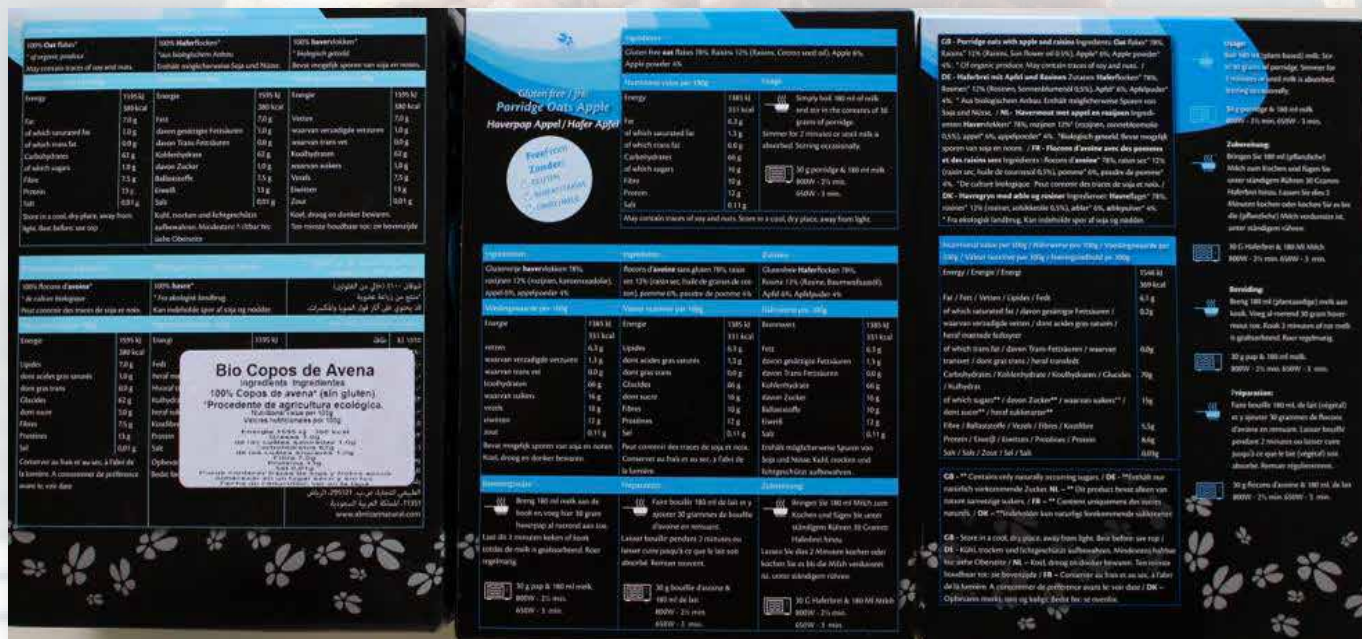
100% Oat flakes*
* of organic produce
May contain traces of soy and nuts.

100% Haferflocken*
*aus biologischem Anbau
Enthält möglicherweise Soja und Nüsse.

100% havervlokken*
*biologisch geteeld
Bevat mogelijk sporen van soja en noten.

| Energy | 1595 kJ 380 kcal |
|---|---|
| Fat | 7,0 g |
| of which saturated fat | 1,0 g |
| of which trans fat | 0,0 g |
| Carbohydrates | 62 g |
| of which sugars | 1,0 g |
| Fibre | 7,5 g |
| Protein | 13 g |
| Salt | 0,01 g |

Store in a cool, dry place, away from light. Best before: see top

| Energie | 1595 kJ 380 kcal |
|---|---|
| Fett | 7,0 g |
| davon gesättigte Fettsäuren | 1,0 g |
| davon Trans-Fettsäuren | 0,0 g |
| Kohlenhydrate | 62 g |
| davon Zucker | 1,0 g |
| Ballaststoffe | 7,5 g |
| Eiweiß | 13 g |
| Salz | 0,01 g |

Kühl, trocken und lichtgeschützt aufbewahren. Mindestens haltbar bis: siehe Oberseite

| Energie | 1595 kJ 380 kcal |
|---|---|
| Vetten | 7,0 g |
| waarvan verzadigde vetzuren | 1,0 g |
| waarvan trans vet | 0,0 g |
| Koolhydraten | 62 g |
| waarvan suikers | 1,0 g |
| Vezels | 7,5 g |
| Eiwitten | 13 g |
| Zout | 0,01 g |

Koel, droog en donker bewaren. Ten minste houdbaar tot: zie bovenzijde

100% flocons d'avoine*
* de culture biologique
Peut contenir des traces de soja et noix.

100% haver*
* Fra økologisk landbrug
Kan indeholde spor af soja og nødder.

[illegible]

| Energie | 1595 kJ 380 kcal |
|---|---|
| Lipides | 7,0 g |
| dont acides gras saturés | 1,0 g |
| dont gras trans | 0,0 g |
| Glucides | 62 g |
| dont sucre | 1,0 g |
| Fibres | 7,5 g |
| Protéines | 13 g |
| Sel | 0,01 g |

Conserver au frais et au sec, à l'abri de la lumière. A consommer de préférence avant le: voir dessus

Bio Copos de Avena
Ingredients Ingredientes
100% Copos de avena* (sin gluten)
*Procedente de agricultura ecologica.
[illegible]

www.alnissamnatural.com

Gluten free / frei
Porridge Oats Apple
Haverpap Appel / Hafer Apfel

Free from
Zonder:
GLUTEN
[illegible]
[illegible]

Ingredients
Gluten free oat flakes 78%, Raisins 12% (Raisins, Cotton seed oil), Apple 6%, Apple powder 4%

Nutrition value per 100g

| Energy | 1385 kJ 331 kcal |
|---|---|
| Fat | 6,3 g |
| of which saturated fat | 1,3 g |
| of which trans fat | 0,0 g |
| Carbohydrates | 66 g |
| of which sugars | 16 g |
| Fibres | 10 g |
| Protein | 12 g |
| Salt | 0,11 g |

May contain traces of soy and nuts. Store in a cool, dry place, away from light.

Usage
Simply boil 180 ml of milk and stir in the contents of 30 grams of porridge. Simmer for 2 minutes or until milk is absorbed. Stirring occasionally.
30 g porridge & 180 ml milk
800W - 2½ min.
650W - 3 min.

Ingrediënten
Glutenvrije havervlokken 78%, rozijnen 12% (rozijnen, katoenzaadolie), Appel 6%, appelpoeder 4%

Ingrédients
flocons d'avoine sans gluten 78%, raisin sec 12% (raisin sec, huile de graines de coton), pomme 6%, poudre de pomme 4%

Zutaten
Glutenfreie Haferflocken 78%, Rosinen 12% (Rosine, Baumwollsaatöl), Apfel 6%, Apfelpulver 4%

Voedingswaarde per 100g

| Energie | 1385 kJ 331 kcal |
|---|---|
| vetten | 6,3 g |
| waarvan verzadigde vetzuren | 1,3 g |
| waarvan trans vet | 0,0 g |
| koolhydraten | 66 g |
| waarvan suikers | 16 g |
| vezels | 10 g |
| eiwitten | 12 g |
| zout | 0,11 g |

Bevat mogelijk sporen van soja en noten. Koel, droog en donker bewaren.

Valeur nutritive par 100g

| Énergie | 1385 kJ 331 kcal |
|---|---|
| Lipides | 6,3 g |
| dont acides gras saturés | 1,3 g |
| dont gras trans | 0,0 g |
| Glucides | 66 g |
| dont sucre | 16 g |
| Fibres | 10 g |
| Protéines | 12 g |
| Sel | 0,11 g |

Peut contenir des traces de soja et noix. Conserver au frais et au sec, à l'abri de la lumière.

Nährwerte per 100g

| Brennwert | 1385 kJ 331 kcal |
|---|---|
| Fett | 6,3 g |
| davon gesättigte Fettsäuren | 1,3 g |
| davon Trans-Fettsäuren | 0,0 g |
| Kohlenhydrate | 66 g |
| davon Zucker | 16 g |
| Ballaststoffe | 10 g |
| Eiweiß | 12 g |
| Salz | 0,11 g |

Enthält möglicherweise Spuren von Soja und Nüsse. Kühl, trocken und lichtgeschützt aufbewahren.

Bereidingswijze
Breng 180 ml melk aan de kook en voeg hier 30 gram havervlokken aan toe. Laat dit 2 minuten koken of kook totdat de melk is geabsorbeerd. Roer regelmatig.
30 g pap & 180 ml melk
800W - 2½ min.
650W - 3 min.

Préparation
Faire bouillir 180 ml de lait en y ajouter 30 grammes de bouillie d'avoine en remuant. Laisser bouillir pendant 2 minutes ou laisser cuire jusqu'à ce que le lait soit absorbé. Remuer souvent.
30 g bouillie d'avoine & 180 ml de lait
800W - 2½ min.
650W - 3 min.

Zubereitung
Bringen Sie 180 ml Milch zum Kochen und fügen Sie unter ständigem Rühren 30 Gramm Haferbrei hinzu. Lassen Sie dies 2 Minuten kochen oder kochen Sie es bis die Milch verdunstet ist, unter ständigem rühren.
30 G Haferbrei & 180 ml Milch
800W - 2½ min.
650W - 3 min.

GB - Porridge oats with apple and raisins Ingredients: Oat flakes* 78%, Raisins* 12% (Raisins, Sun flower oil 0,5%), Apple* 6%, Apple powder* 4%. * Of organic produce. May contain traces of soy and nuts. / DE - Haferbrei mit Apfel und Rosinen Zutaten: Haferflocken* 78%, Rosinen* 12% (Rosinen, Sonnenblumenöl 0,5%), Apfel* 6%, Apfelpulver* 4%. * Aus biologischem Anbau. Enthält möglicherweise Spuren von Soja und Nüsse. / NL - Havermout met appel en rozijnen Ingrediënten: Havervlokken* 78%, rozijnen* 12% (rozijnen, zonnebloemolie 0,5%), appel* 6%, appelpoeder* 4%. *Biologisch geteeld. Bevat mogelijk sporen van soja en noten. / FR - Flocons d'avoine avec des pommes et des raisins secs Ingrédients: flocons d'avoine* 78%, raisin sec* 12% (raisin sec, huile de tournesol 0,5%), pomme* 6%, poudre de pomme* 4%. *De culture biologique. Peut contenir des traces de soja et noix. / DK - Havregryn med æble og rosiner Ingredienser: Havreflager* 78%, rosiner* 12% (rosiner, solsikkeolie 0,5%), æble* 6%, æblepulver* 4%. * Fra økologisk landbrug. Kan indeholde spor af soja og nødder.

Nutritional value per 100g / Nährwerte pro 100g / Voedingswaarde per 100g / Valeur nutritive par 100g / Næringsindhold pr. 100g

| Energy / Energie / Energi | 1546 kJ 369 kcal |
|---|---|
| Fat / Fett / Vetten / Lipides / Fedt | 6,5 g |
| of which saturated fat / davon gesättigte Fettsäuren / waarvan verzadigde vetten / dont acides gras saturés / heraf mættede fedtsyrer | 0,2g |
| of which trans fat / davon Trans-Fettsäuren / waarvan transvet / dont gras trans / heraf transfedt | 0,0g |
| Carbohydrates / Kohlenhydrate / Koolhydraten / Glucides / Kulhydrat | 70g |
| of which sugars** / davon Zucker** / waarvan suikers** / dont sucre** / heraf sukkerarter** | 15g |
| Fibre / Ballaststoffe / Vezels / Fibres / Kostfibre | 5,5g |
| Protein / Eiweiß / Eiwitten / Protéines / Protein | 8,6g |
| Salt / Salz / Zout / Sel / Salt | 0,03g |

GB - **Contains only naturally occurring sugars / DE - **Enthält nur natürlich vorkommende Zucker. NL - ** Dit product bevat alleen van nature aanwezige suikers. / FR - ** Contient uniquement des sucres naturels. / DK - **Indeholder kun naturligt forekommende sukkerarter.

GB - Store in a cool, dry place, away from light. Best before: see top / DE - Kühl, trocken und lichtgeschützt aufbewahren. Mindestens haltbar bis: siehe Oberseite / NL - Koel, droog en donker bewaren. Ten minste houdbaar tot: zie bovenzijde / FR - Conserver au frais et au sec, à l'abri de la lumière. A consommer de préférence avant le: voir dessus / DK - Opbevares mørkt, køligt og tørt. Bedst før: se ovenfor.

Usage:
Boil 180 ml (plant-based) milk. Stir in 30 grams of porridge. Simmer for 2 minutes or until milk is absorbed. Stirring occasionally.
30 g porridge & 180 ml milk
800W - 2½ min. 650W - 3 min.

Zubereitung:
Bringen Sie 180 ml (pflanzliche) Milch zum Kochen und fügen Sie unter ständigem Rühren 30 Gramm Haferbrei hinzu. Lassen Sie dies 2 Minuten kochen oder kochen Sie es bis die (pflanzliche) Milch verdunstet ist, unter ständigem rühren.
30 G Haferbrei & 180 ml Milch
800W - 2½ min. 650W - 3 min.

Bereiding:
Breng 180 ml (plantaardige) melk aan de kook. Voeg al roerend 30 gram havermout toe. Kook 2 minuten of tot melk is geabsorbeerd. Roer regelmatig.
30 g pap & 180 ml melk
800W - 2½ min. 650W - 3 min.

Préparation:
Faire bouillir 180 ml de lait (végétal) et y ajouter 30 grammes de flocons d'avoine en remuant. Laisser bouillir pendant 2 minutes ou laisser cuire jusqu'à ce que le lait (végétal) soit absorbé. Remuer régulièrement.
30 g flocons d'avoine & 180 ml de lait
800W - 2½ min. 650W - 3 min.